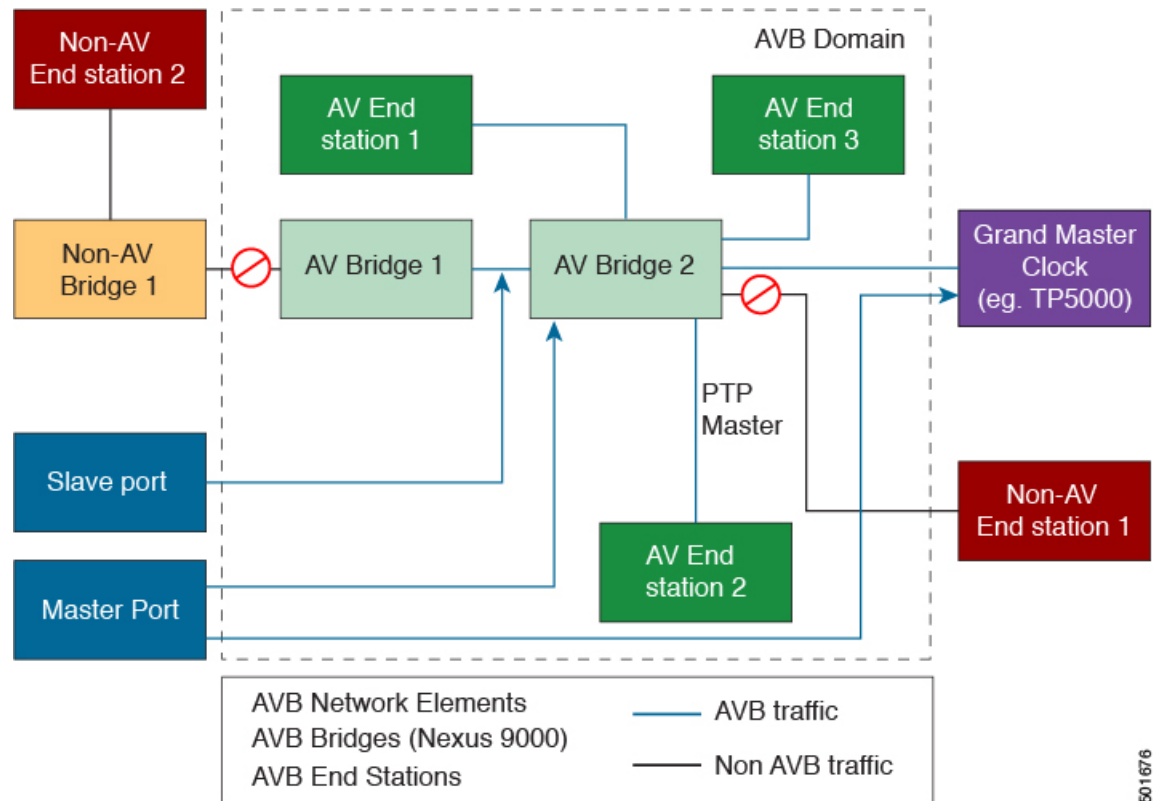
Non-AV End station 2

AVB Domain

AV End station 1

AV End station 3

Non-AV Bridge 1

AV Bridge 1

AV Bridge 2

Grand Master Clock (eg. TP5000)

PTP Master

Slave port

Non-AV End station 1

AV End station 2

Master Port

AVB Network Elements
AVB Bridges (Nexus 9000)
AVB End Stations

AVB traffic

Non AVB traffic

501676